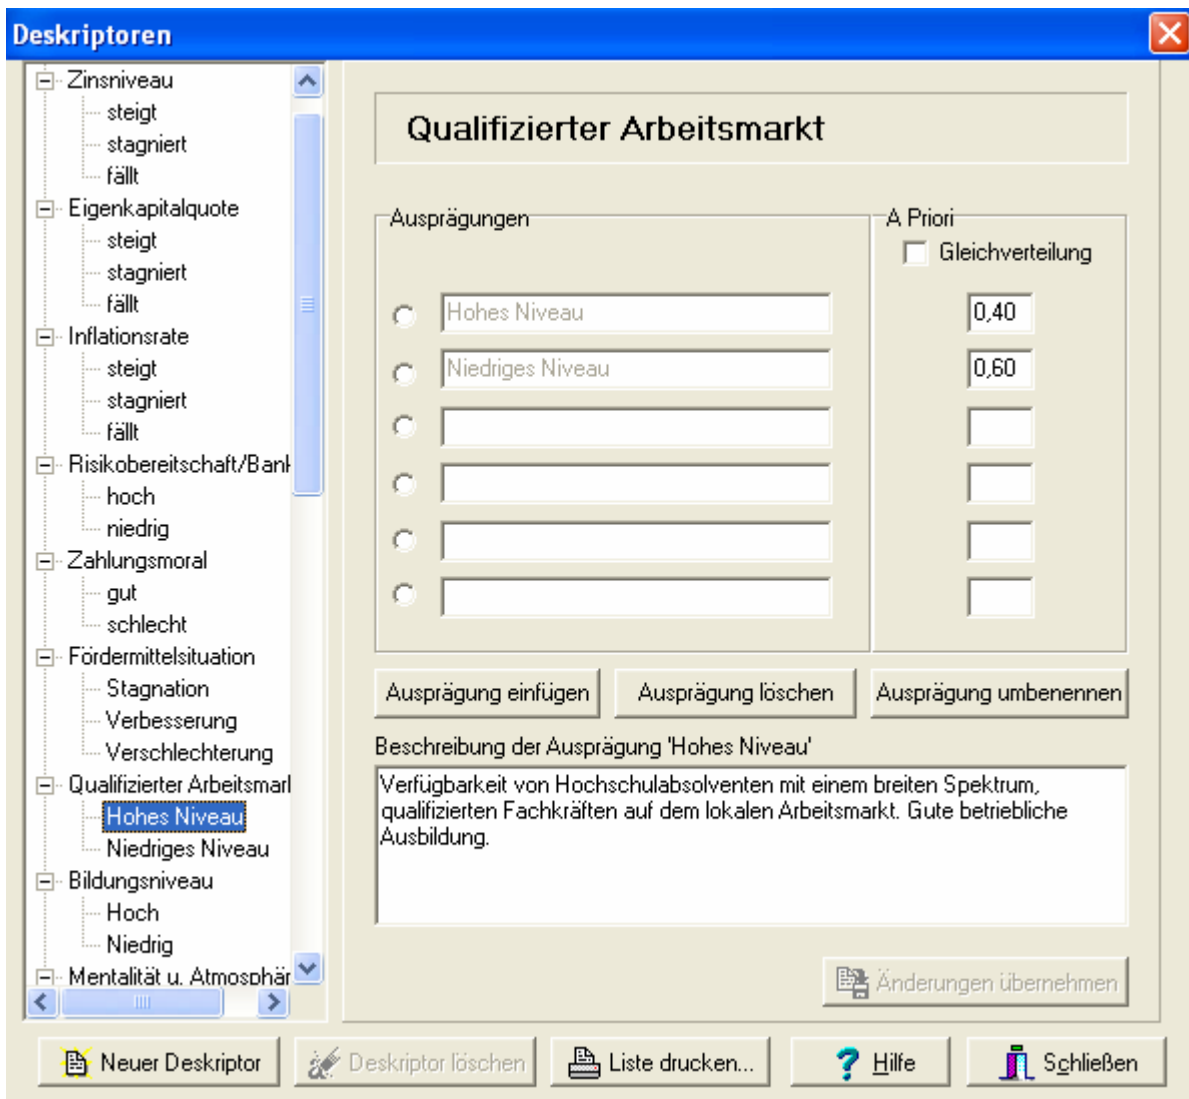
Deskriptoren

Zinsniveau
steigt
stagniert
fällt
Eigenkapitalquote
steigt
stagniert
fällt
Inflationsrate
steigt
stagniert
fällt
Risikobereitschaft/Bank
hoch
niedrig
Zahlungsmoral
gut
schlecht
Fördermittelsituation
Stagnation
Verbesserung
Verschlechterung
Qualifizierter Arbeitsmarl
Hohes Niveau
Niedriges Niveau
Bildungsniveau
Hoch
Niedrig
Mentalität u. Atmosphär

Qualifizierter Arbeitsmarkt

Ausprägungen

Hohes Niveau
Niedriges Niveau

A Priori
Gleichverteilung
0,40
0,60

Ausprägung einfügen
Ausprägung löschen
Ausprägung umbenennen

Beschreibung der Ausprägung 'Hohes Niveau'

Verfügbarkeit von Hochschulabsolventen mit einem breiten Spektrum, qualifizierten Fachkräften auf dem lokalen Arbeitsmarkt. Gute betriebliche Ausbildung.

Änderungen übernehmen

Neuer Deskriptor
Deskriptor löschen
Liste drucken...
Hilfe
Schließen